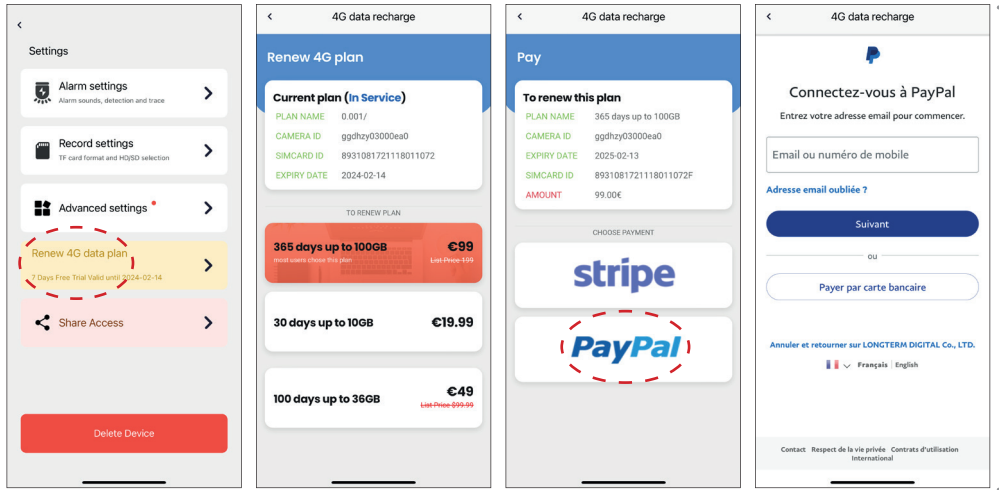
Settings

Alarm settings
Alarm sounds, detection and trace

Record settings
TF card format and HD/SD selection

Advanced settings

Renew 4G data plan
7 Days Free Trial Valid until 2024-02-14

Share Access

Delete Device

4G data recharge

Renew 4G plan

Current plan (In Service)

| PLAN NAME | 0.001/ |
|---|---|
| CAMERA ID | ggdhzy03000ea0 |
| SIMCARD ID | 8931081721118011072 |
| EXPIRY DATE | 2024-02-14 |

TO RENEW PLAN

365 days up to 100GB
most users chose this plan
€99
List Price 199

30 days up to 10GB
€19.99

100 days up to 36GB
€49
List Price $99.99

4G data recharge

Pay

To renew this plan

| PLAN NAME | 365 days up to 100GB |
|---|---|
| CAMERA ID | ggdhzy03000ea0 |
| EXPIRY DATE | 2025-02-13 |
| SIMCARD ID | 8931081721118011072F |
| AMOUNT | 99.00€ |

CHOOSE PAYMENT

stripe

PayPal

4G data recharge

Connectez-vous à PayPal

Entrez votre adresse email pour commencer.

Email ou numéro de mobile

Adresse email oubliée ?

Suivant

ou

Payer par carte bancaire

Annuler et retourner sur LONGTERM DIGITAL Co., LTD.

Français | English

Contact Respect de la vie privée Contrats d'utilisation International